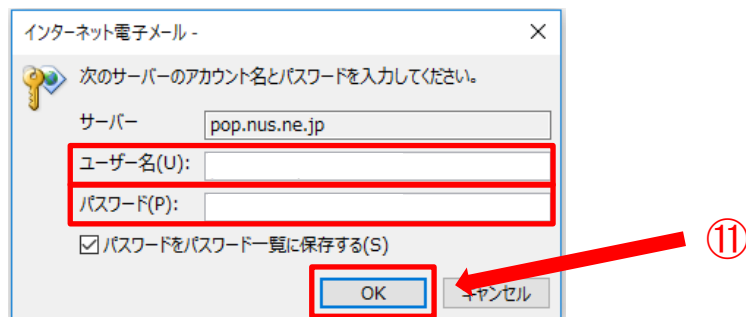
インターネット電子メール -

次のサーバーのアカウント名とパスワードを入力してください。

サーバー pop.nus.ne.jp

ユーザー名(U):

パスワード(P):

☑ パスワードをパスワード一覧に保存する(S)

OK キャンセル

⑪